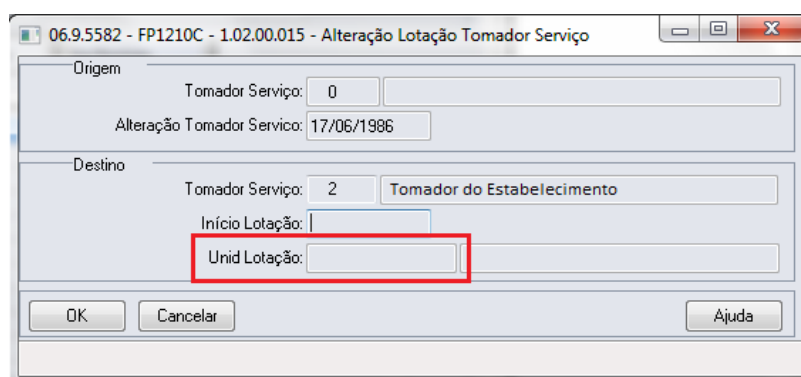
06.9.5582 - FP1210C - 1.02.00.015 - Alteração Lotação Tomador Serviço

Origem

Tomador Serviço: 0

Alteração Tomador Servico: 17/06/1986

Destino

Tomador Serviço: 2 Tomador do Estabelecimento

Início Lotação:

Unid Lotação:

OK

Cancelar

Ajuda